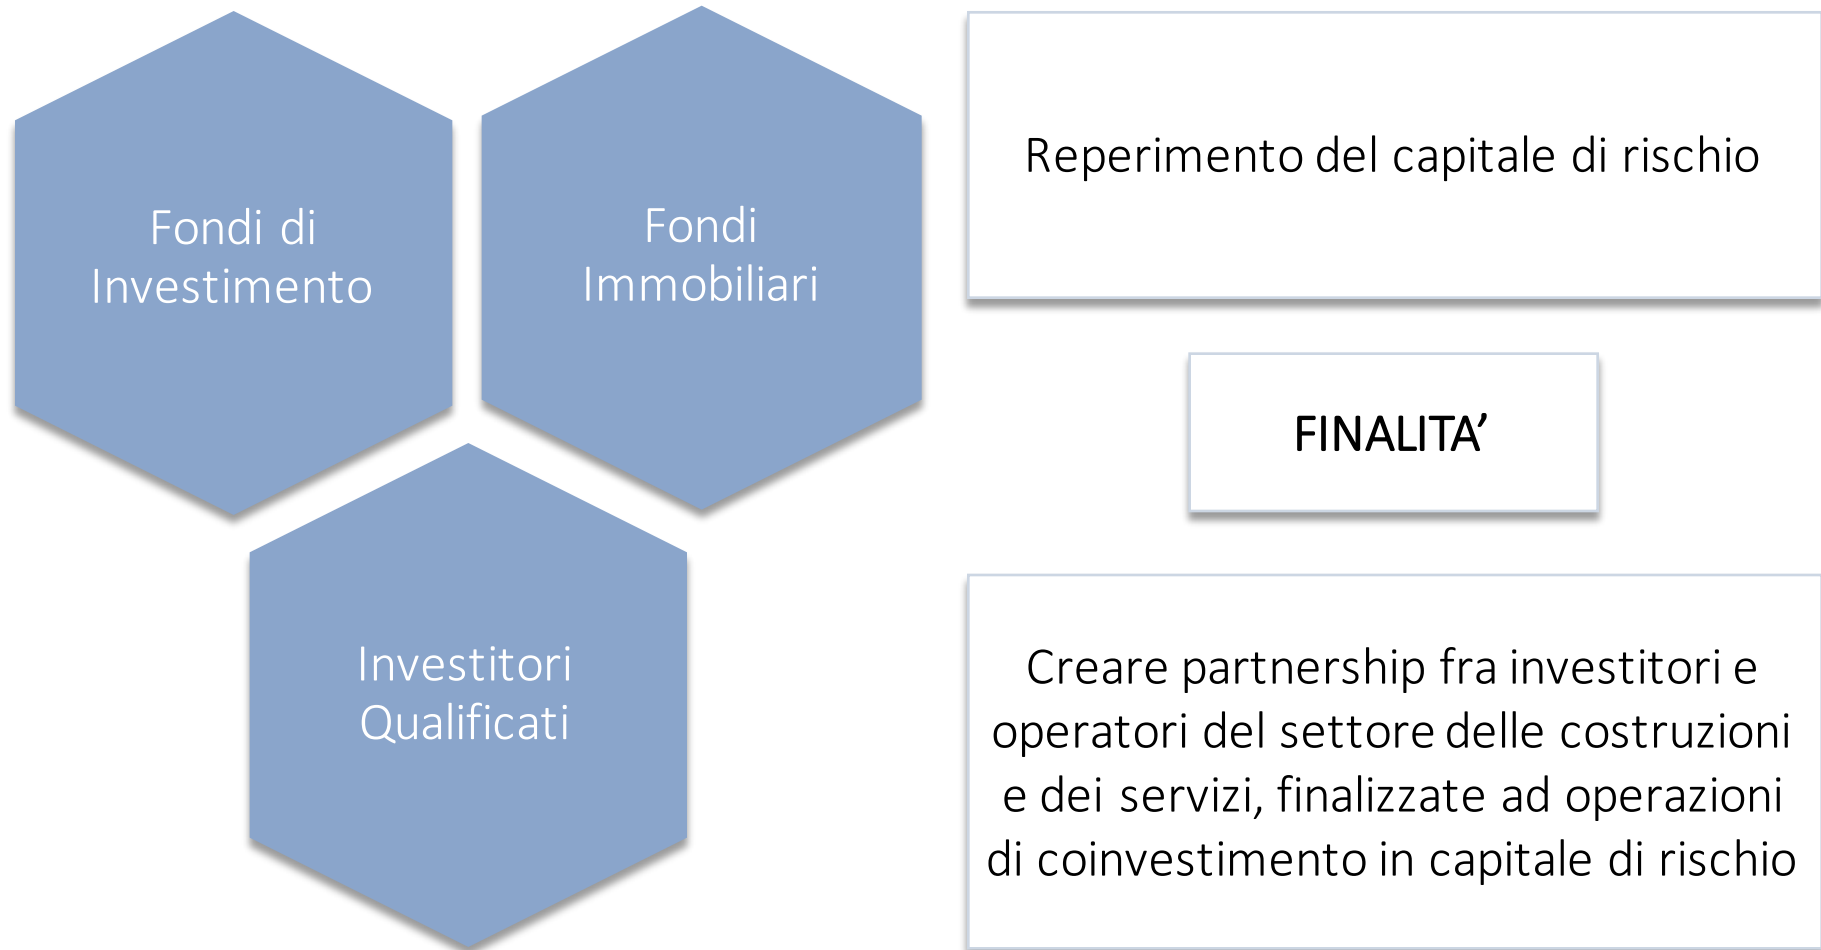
Fondi di Investimento

Fondi Immobiliari

Investitori Qualificati

Reperimento del capitale di rischio

FINALITA’

Creare partnership fra investitori e operatori del settore delle costruzioni e dei servizi, finalizzate ad operazioni di coinvestimento in capitale di rischio